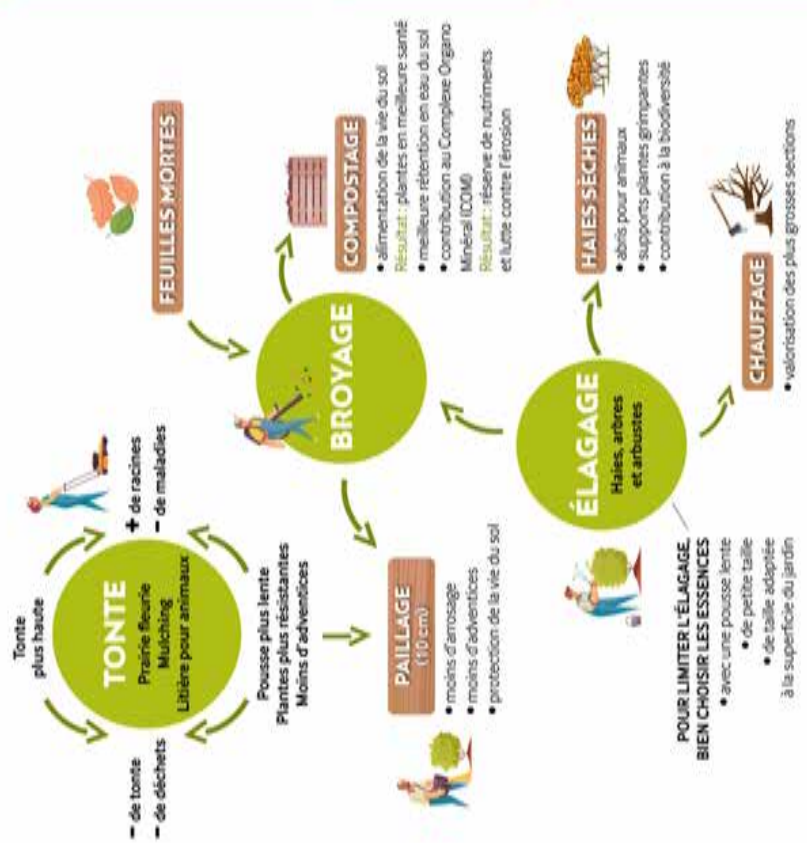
FEUILLES MORTES

COMPOSTAGE
• alimentation de la vie du sol
Résultat : plantes en meilleure santé
• meilleure rétention en eau du sol
• contribution au Complexe Organo Minéral (COM)
Résultat : réserve de nutriments et lutte contre l'érosion

HAIES SÈCHES
• abris pour animaux
• supports plantes grimpantes
• contribution à la biodiversité

CHAUFFAGE
• valorisation des plus grosses sections

BROYAGE

ÉLAGAGE
Haies, arbres et arbustes

POUR LIMITER L'ÉLAGAGE, BIEN CHOISIR LES ESSENCES
• avec une pousse lente
• de petite taille
• de taille adaptée à la superficie du jardin

TONTE
Prairie fleurie
Mulching
Litière pour animaux

Tonte plus haute

+ de racines
− de maladies

Pousse plus lente
Plantes plus résistantes
Moins d'adventices

− de tonte
− de déchets

PAILLAGE (10 cm)
• moins d'arrosage
• moins d'adventices
• protection de la vie du sol